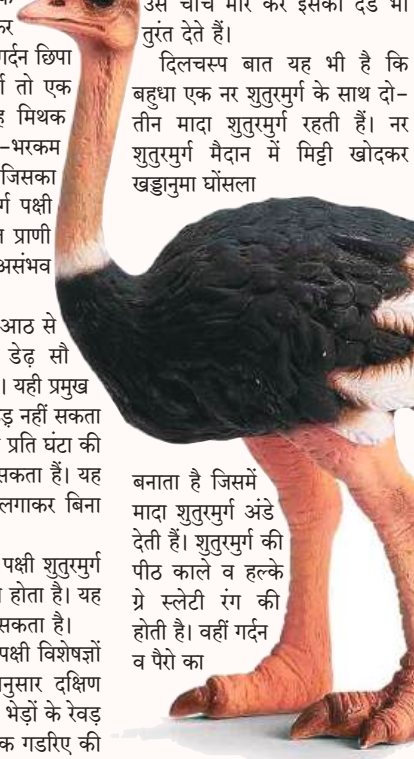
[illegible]र
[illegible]र्दन छिपा
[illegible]र्ग तो एक
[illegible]ह मिथक
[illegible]–भरकम
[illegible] जिसका
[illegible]र्ग पक्षी
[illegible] प्राणी
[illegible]असंभव

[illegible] आठ से
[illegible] डेढ़ सौ
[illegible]। यही प्रमुख
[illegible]ड़ नहीं सकता
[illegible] प्रति घंटा की
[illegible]सकता हैं। यह
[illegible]लगाकर बिना

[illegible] पक्षी शुतुरमुर्ग
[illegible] होता है। यह
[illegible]सकता है।
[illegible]पक्षी विशेषज्ञों
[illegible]नुसार दक्षिण
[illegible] भेड़ों के रेवड़
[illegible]क गडरिए की

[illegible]उसे चोंच मार कर इसकी दंड भी तुरंत देते हैं।

दिलचस्प बात यह भी है कि बहुधा एक नर शुतुरमुर्ग के साथ दो–तीन मादा शुतुरमुर्ग रहती हैं। नर शुतुरमुर्ग मैदान में मिट्टी खोदकर खड्डानुमा घोंसला

बनाता है जिसमें मादा शुतुरमुर्ग अंडे देती हैं। शुतुरमुर्ग की पीठ काले व हल्के ग्रे स्लेटी रंग की होती है। वहीं गर्दन व पैरो का